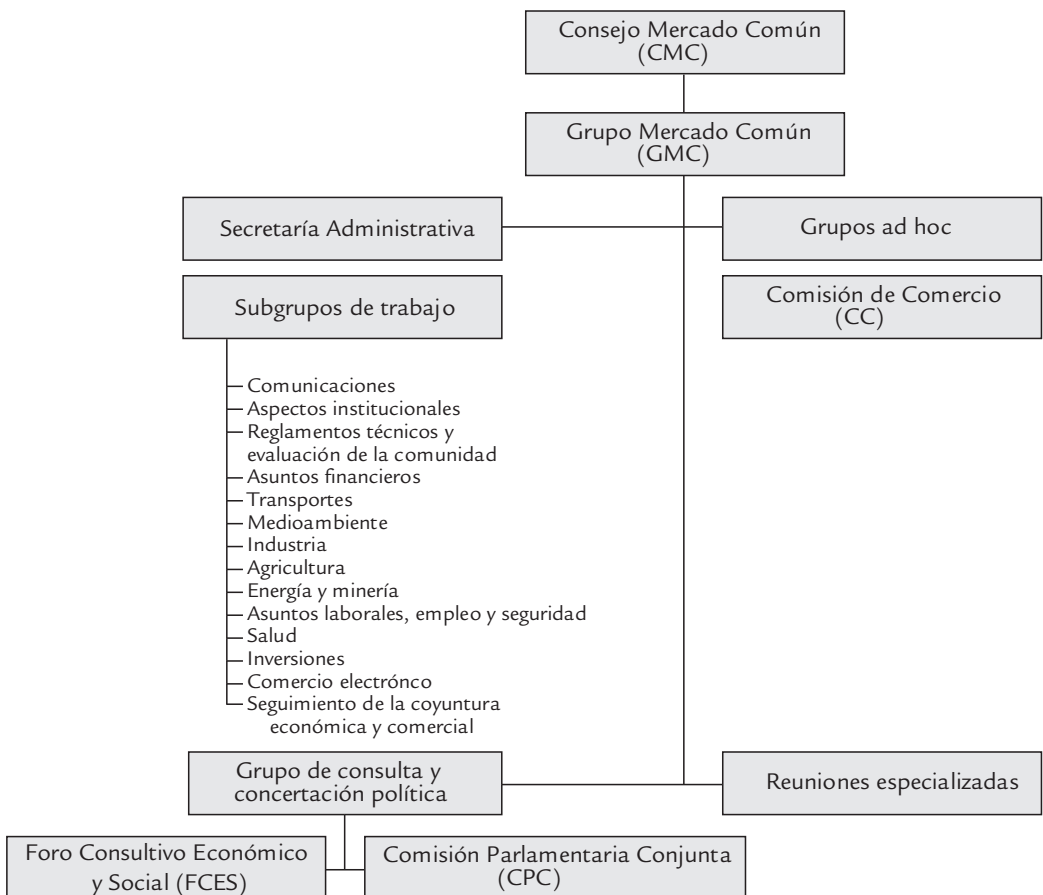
Consejo Mercado Común (CMC)

Grupo Mercado Común (GMC)

Secretaría Administrativa

Grupos ad hoc

Subgrupos de trabajo

Comisión de Comercio (CC)

Comunicaciones
Aspectos institucionales
Reglamentos técnicos y evaluación de la comunidad
Asuntos financieros
Transportes
Medioambiente
Industria
Agricultura
Energía y minería
Asuntos laborales, empleo y seguridad
Salud
Inversiones
Comercio electróncо
Seguimiento de la coyuntura económica y comercial

Grupo de consulta y concertación política

Reuniones especializadas

Foro Consultivo Económico y Social (FCES)

Comisión Parlamentaria Conjunta (CPC)